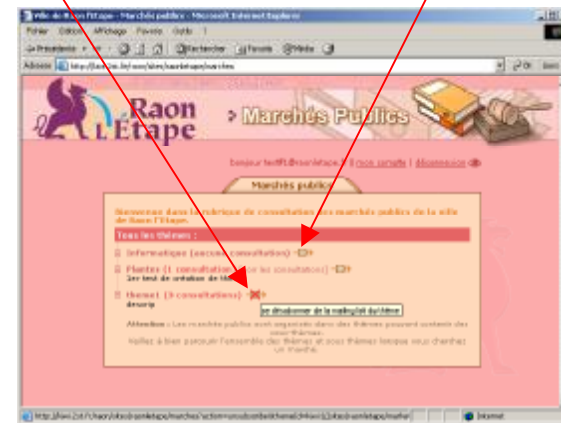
Ville de Raon l'Etape - Marchés publics - Microsoft Internet Explorer

Fichier Edition Affichage Favoris Outils ?

Précédente Rechercher Favoris Média

Adresse http://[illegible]/sites/raonletape/marches

OK

Raon L'Étape

> Marchés Publics

bonjour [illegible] | mon compte | déconnexion

Marchés publics

Bienvenue dans la rubrique de consultation des marchés publics de la ville de Raon l'Etape.

Tous les thèmes :

Informatique (aucune consultation)

Plantes (1 consultation - voir les consultations)

1er test de création de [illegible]

theme1 (3 consultations)

descrip

se désabonner de la mailing list du thème

Attention : Les marchés publics sont organisés dans des thèmes pouvant contenir des sous-thèmes.

Veuillez à bien parcourir l'ensemble des thèmes et sous thèmes lorsque vous cherchez un marché.

http://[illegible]

Internet